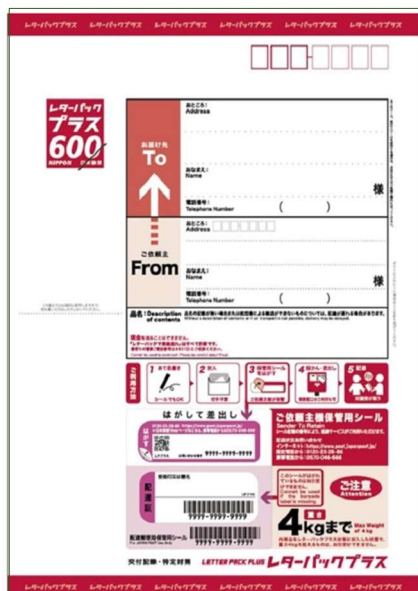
レターパックプラス レターパックプラス レターパックプラス レターパックプラス レターパックプラス レターパックプラス

レターパック
プラス
600
NIPPON 日本郵便

お届け先
To

おところ
Address

おなまえ
Name

様

電話番号
Telephone Number
( )

ご依頼主
From

おところ
Address

おなまえ
Name

様

電話番号
Telephone Number
( )

品名 Description of contents

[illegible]

ご利用方法

1 2 3 4 5

はがして差出し

ご依頼主様保管用シール
Sender To Retain

ご注意
Attention

配達証

4kgまで
Max Weight of 4kg

9999-9999-9999

対面配達・特定封筒

LETTER PACK PLUS レターパックプラス

レターパックプラス レターパックプラス レターパックプラス レターパックプラス レターパックプラス レターパックプラス